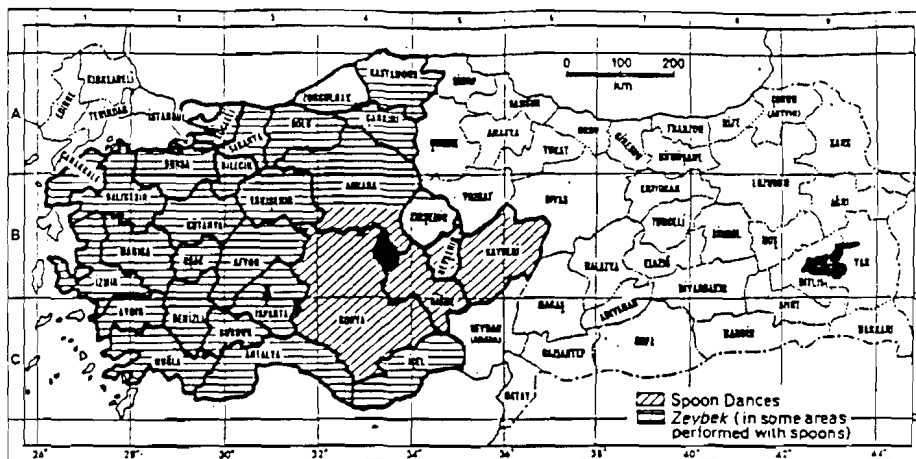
1 2 3 4 5 6 7 8 9

A

B

C

0 100 200
km

KASTAMONU
ZONGULDAK
SAMSUN
AMASYA
TOKAT
ORDU
GİRESUN
TRABZON
RİZE
ARTVİN
KARS
İSTANBUL
TEKİRDAĞ
KIRKLARELİ
EDİRNE
ÇANAKKALE
BALIKESİR
BURSA
BİLECİK
SAKARYA
BOLU
ÇANKIRI
ANKARA
ESKİŞEHİR
KÜTAHYA
MANİSA
UŞAK
AFYON
İZMİR
AYDIN
DENİZLİ
BURDUR
ISPARTA
MUĞLA
ANTALYA
KONYA
İÇEL
NİĞDE
KAYSERİ
NEVŞEHİR
KIRŞEHİR
YOZGAT
SİVAS
ERZİNCAN
ERZURUM
TUNCELİ
BİNGÖL
MUŞ
AĞRI
VAN
BİTLİS
MALATYA
ELAZIĞ
DİYARBAKIR
MARAŞ
ADIYAMAN
SİİRT
HAKKARİ
URFA
MARDİN
GAZİANTEP
SEYHAN (ADANA)
HATAY

Spoon Dances
Zeybek (in some areas performed with spoons)

26° 28° 30° 32° 34° 36° 38° 40° 42° 44°